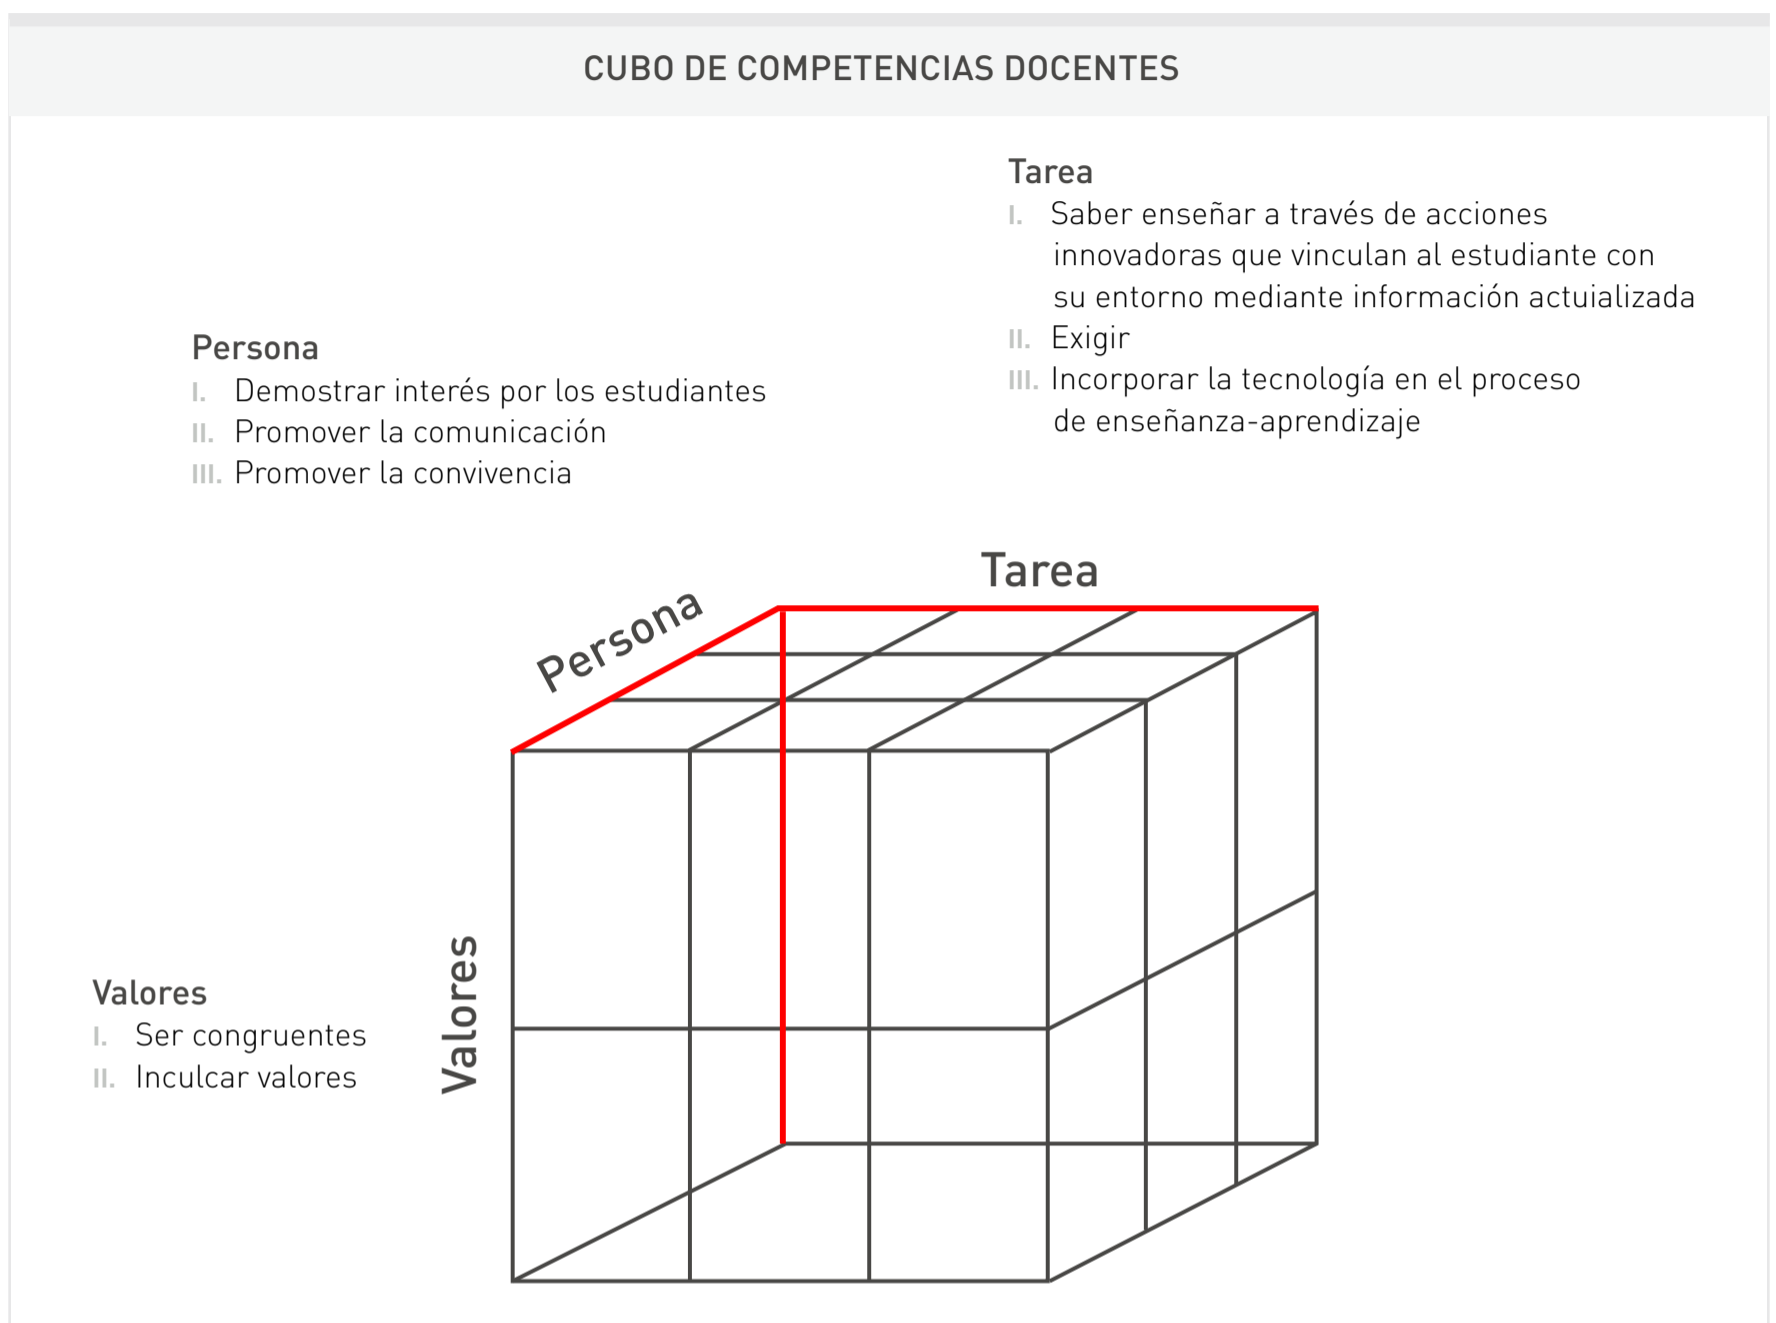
CUBO DE COMPETENCIAS DOCENTES

Tarea
I. Saber enseñar a través de acciones innovadoras que vinculan al estudiante con su entorno mediante información actuializada
II. Exigir
III. Incorporar la tecnología en el proceso de enseñanza-aprendizaje

Persona
I. Demostrar interés por los estudiantes
II. Promover la comunicación
III. Promover la convivencia

Tarea

Persona

Valores

Valores
I. Ser congruentes
II. Inculcar valores